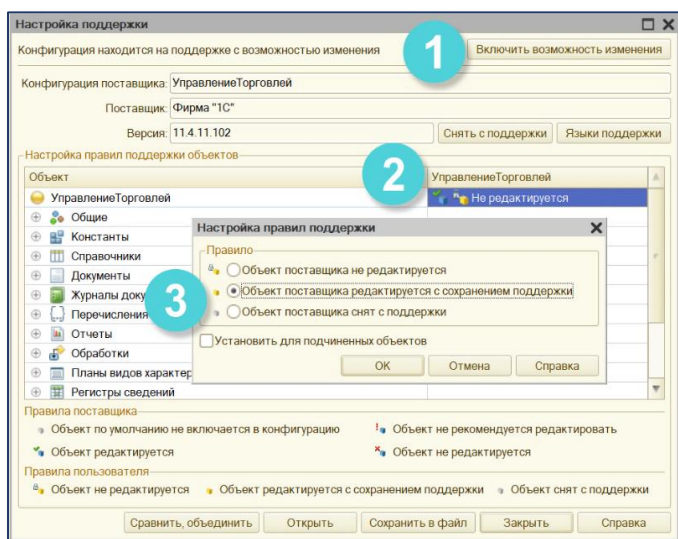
Настройка поддержки

Конфигурация находится на поддержке с возможностью изменения

1

Включить возможность изменения

Конфигурация поставщика: УправлениеТорговлей

Поставщик: Фирма "1С"

Версия: 11.4.11.102

Снять с поддержки

Языки поддержки

Настройка правил поддержки объектов

Объект

2

УправлениеТорговлей

УправлениеТорговлей

Не редактируется

Общие

Константы

Справочники

Документы

Журналы доку

Перечисления

Отчеты

Обработки

Планы видов характер

Регистры сведений

Настройка правил поддержки

Правило

Объект поставщика не редактируется

3

Объект поставщика редактируется с сохранением поддержки

Объект поставщика снят с поддержки

Установить для подчиненных объектов

ОК

Отмена

Справка

Правила поставщика

Объект по умолчанию не включается в конфигурацию

Объект не рекомендуется редактировать

Объект редактируется

Объект не редактируется

Правила пользователя

Объект не редактируется

Объект редактируется с сохранением поддержки

Объект снят с поддержки

Сравнить, объединить

Открыть

Сохранить в файл

Закрыть

Справка